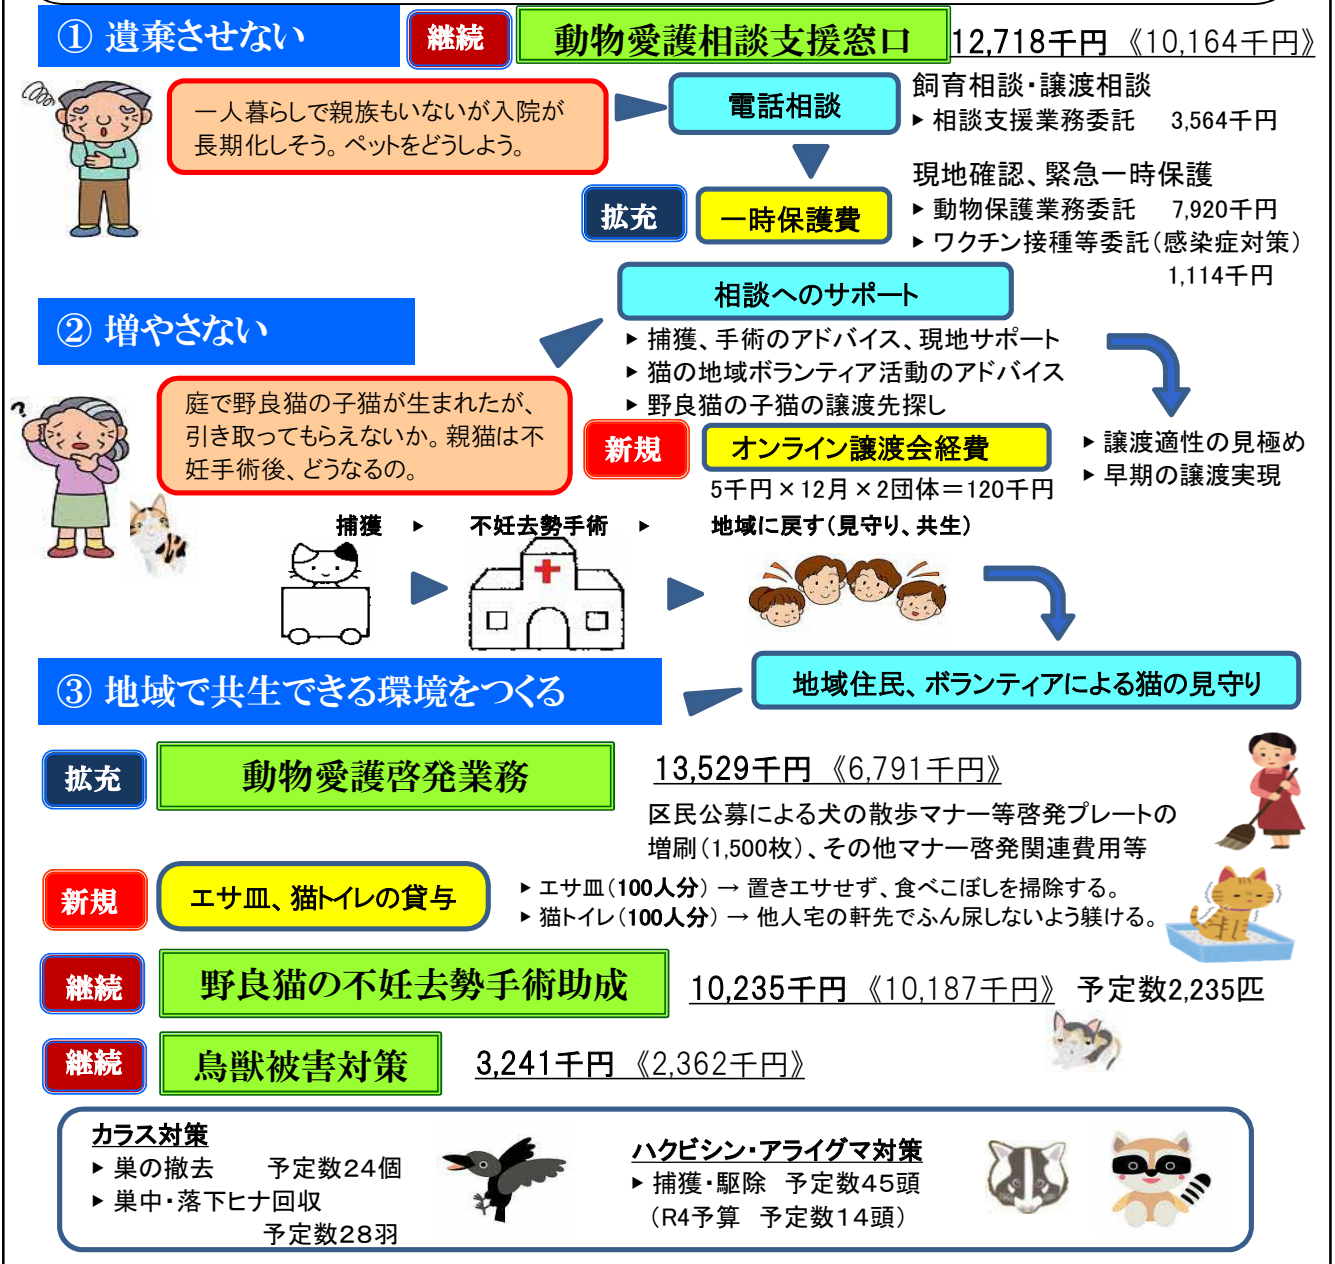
① 遺棄させない

継続

動物愛護相談支援窓口

12,718千円 《10,164千円》

一人暮らしで親族もいないが入院が長期化しそう。ペットをどうしよう。

電話相談

飼育相談・譲渡相談
▸ 相談支援業務委託　3,564千円

拡充

一時保護費

現地確認、緊急一時保護
▸ 動物保護業務委託　7,920千円
▸ ワクチン接種等委託（感染症対策）　1,114千円

② 増やさない

相談へのサポート
▸ 捕獲、手術のアドバイス、現地サポート
▸ 猫の地域ボランティア活動のアドバイス
▸ 野良猫の子猫の譲渡先探し

庭で野良猫の子猫が生まれたが、引き取ってもらえないか。親猫は不妊手術後、どうなるの。

新規

オンライン譲渡会経費

5千円×12月×2団体＝120千円

▸ 譲渡適性の見極め
▸ 早期の譲渡実現

捕獲 ▸ 不妊去勢手術 ▸ 地域に戻す（見守り、共生）

③ 地域で共生できる環境をつくる

地域住民、ボランティアによる猫の見守り

拡充

動物愛護啓発業務

13,529千円 《6,791千円》

区民公募による犬の散歩マナー等啓発プレートの増刷（1,500枚）、その他マナー啓発関連費用等

新規

エサ皿、猫トイレの貸与

▸ エサ皿（100人分）→ 置きエサせず、食べこぼしを掃除する。
▸ 猫トイレ（100人分）→ 他人宅の軒先でふん尿しないよう躾ける。

継続

野良猫の不妊去勢手術助成

10,235千円 《10,187千円》 予定数2,235匹

継続

鳥獣被害対策

3,241千円 《2,362千円》

カラス対策
▸ 巣の撤去　予定数24個
▸ 巣中・落下ヒナ回収　予定数28羽

ハクビシン・アライグマ対策
▸ 捕獲・駆除　予定数45頭
（R4予算　予定数14頭）